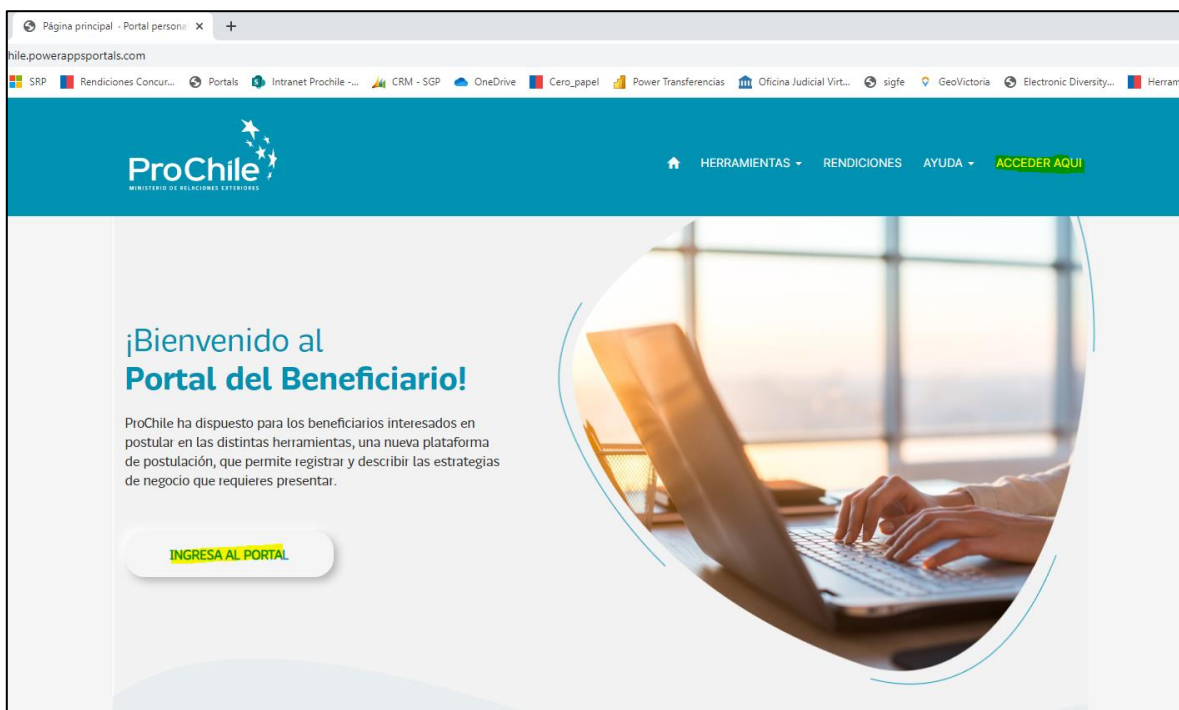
Página principal - Portal persona ×
+

hile.powerappsportals.com

SRP  Rendiciones Concur...  Portals  Intranet Prochile -...  CRM - SGP  OneDrive  Cero_papel  Power Transferencias  Oficina Judicial Virt...  sigfe  GeoVictoria  Electronic Diversity...  Herram

ProChile
MINISTERIO DE RELACIONES EXTERIORES

HERRAMIENTAS  RENDICIONES  AYUDA  ACCEDER AQUI

¡Bienvenido al
Portal del Beneficiario!

ProChile ha dispuesto para los beneficiarios interesados en postular en las distintas herramientas, una nueva plataforma de postulación, que permite registrar y describir las estrategias de negocio que requieres presentar.

INGRESA AL PORTAL